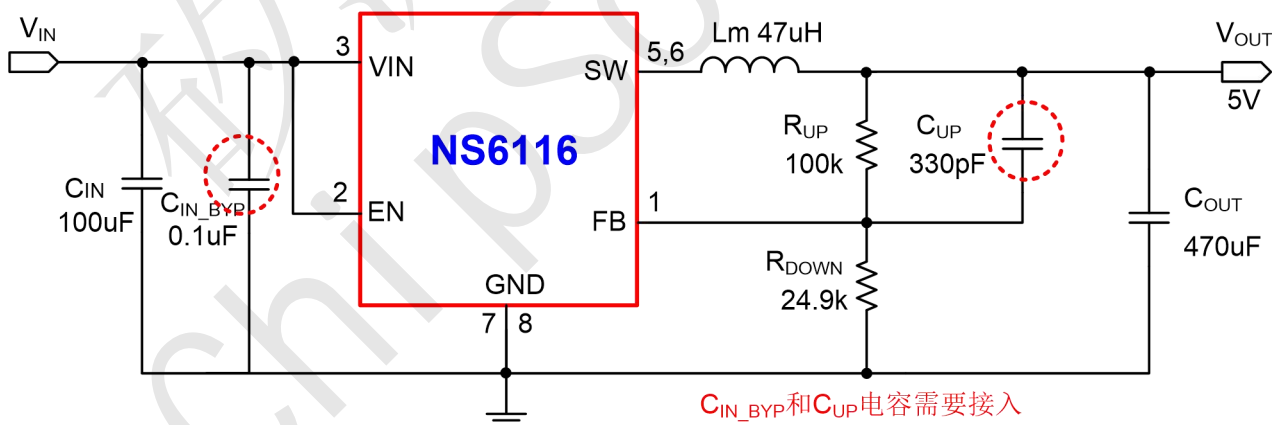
$V_{IN}$

3 VIN

2 EN

$C_{IN}$ 100uF

$C_{IN\_BYP}$ 0.1uF

NS6116

GND

7 8

5,6 SW

1 FB

Lm 47uH

$R_{UP}$ 100k

$C_{UP}$ 330pF

$R_{DOWN}$ 24.9k

$C_{OUT}$ 470uF

$V_{OUT}$ 5V

$C_{IN\_BYP}$和$C_{UP}$电容需要接入